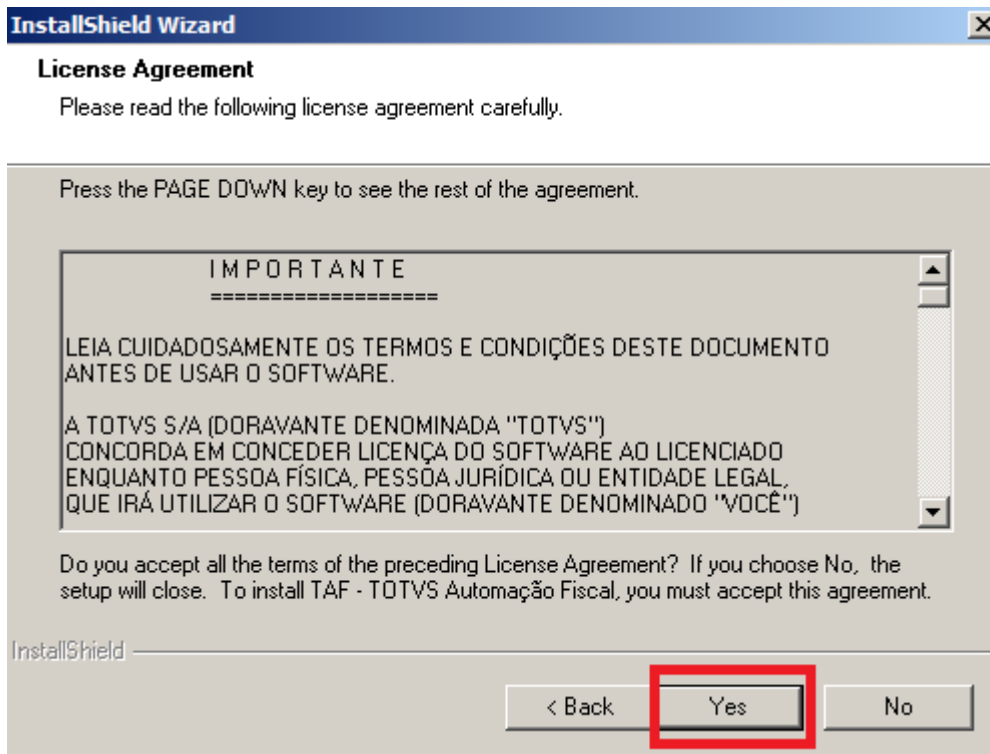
InstallShield Wizard

License Agreement

Please read the following license agreement carefully.

Press the PAGE DOWN key to see the rest of the agreement.

I M P O R T A N T E
===================

LEIA CUIDADOSAMENTE OS TERMOS E CONDIÇÕES DESTE DOCUMENTO ANTES DE USAR O SOFTWARE.

A TOTVS S/A (DORAVANTE DENOMINADA "TOTVS") CONCORDA EM CONCEDER LICENÇA DO SOFTWARE AO LICENCIADO ENQUANTO PESSOA FÍSICA, PESSOA JURÍDICA OU ENTIDADE LEGAL, QUE IRÁ UTILIZAR O SOFTWARE (DORAVANTE DENOMINADO "VOCÊ")

Do you accept all the terms of the preceding License Agreement? If you choose No, the setup will close. To install TAF - TOTVS Automação Fiscal, you must accept this agreement.

InstallShield

< Back
Yes
No